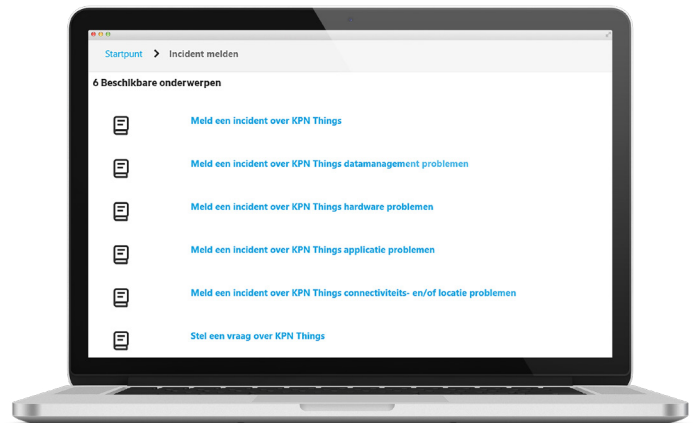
Startpunt > Incident melden

6 Beschikbare onderwerpen

Meld een incident over KPN Things

Meld een incident over KPN Things datamanagement problemen

Meld een incident over KPN Things hardware problemen

Meld een incident over KPN Things applicatie problemen

Meld een incident over KPN Things connectiviteits- en/of locatie problemen

Stel een vraag over KPN Things